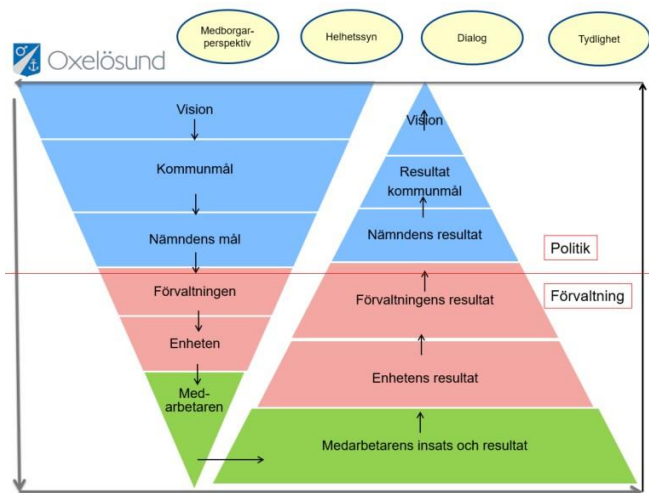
Medborgarperspektiv

Helhetssyn

Dialog

Tydlighet

Oxelösund

Vision

Kommunmål

Nämndens mål

Förvaltningen

Enheten

Medarbetaren

Vision

Resultat kommunmål

Nämndens resultat

Förvaltningens resultat

Enhetens resultat

Medarbetarens insats och resultat

Politik

Förvaltning